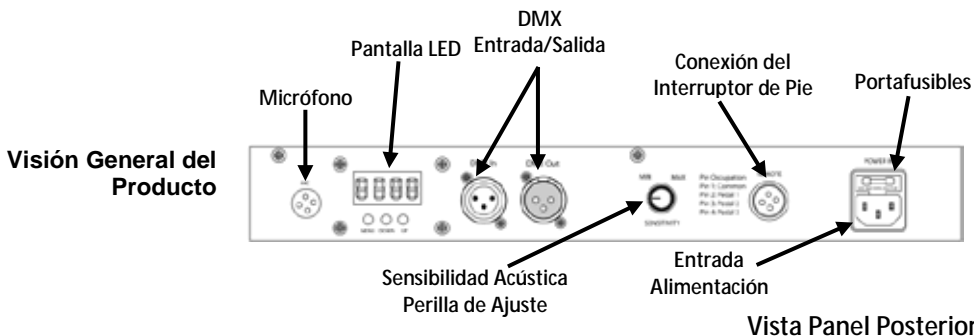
Visión General del Producto

DMX Entrada/Salida

Pantalla LED

Conexión del Interruptor de Pie

Portafusibles

Micrófono

DMX In

DMX Out

MIN

MAX

SENSITIVITY

MENU

ENTER

UP

Pin Occupation
Pin 1: Common
Pin 2: Pedal 1
Pin 3: Pedal 2
Pin 4: Pedal 3

REMOTE

POWER IN

Sensibilidad Acústica Perilla de Ajuste

Entrada Alimentación

Vista Panel Posterior